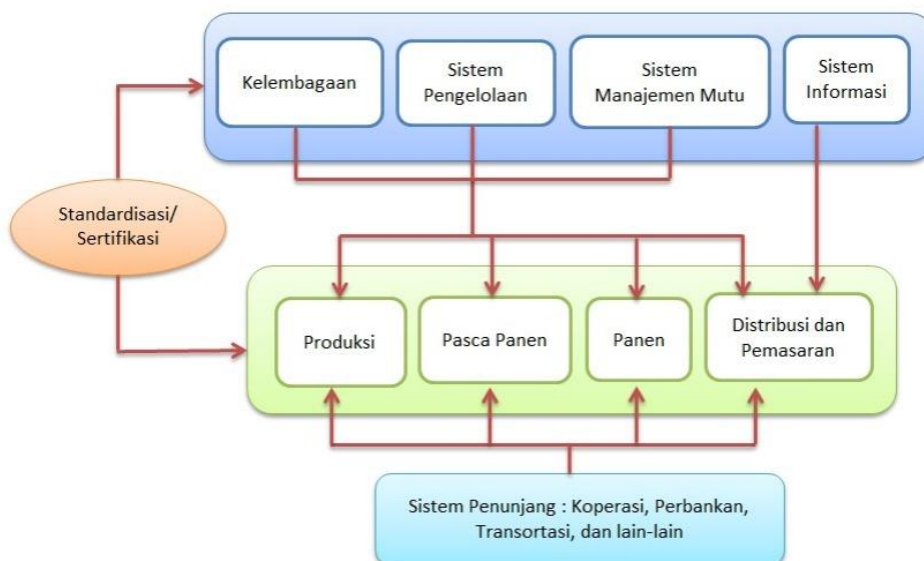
Kelembagaan

Sistem Pengelolaan

Sistem Manajemen Mutu

Sistem Informasi

Standardisasi/ Sertifikasi

Produksi

Pasca Panen

Panen

Distribusi dan Pemasaran

Sistem Penunjang : Koperasi, Perbankan, Transortasi, dan lain-lain